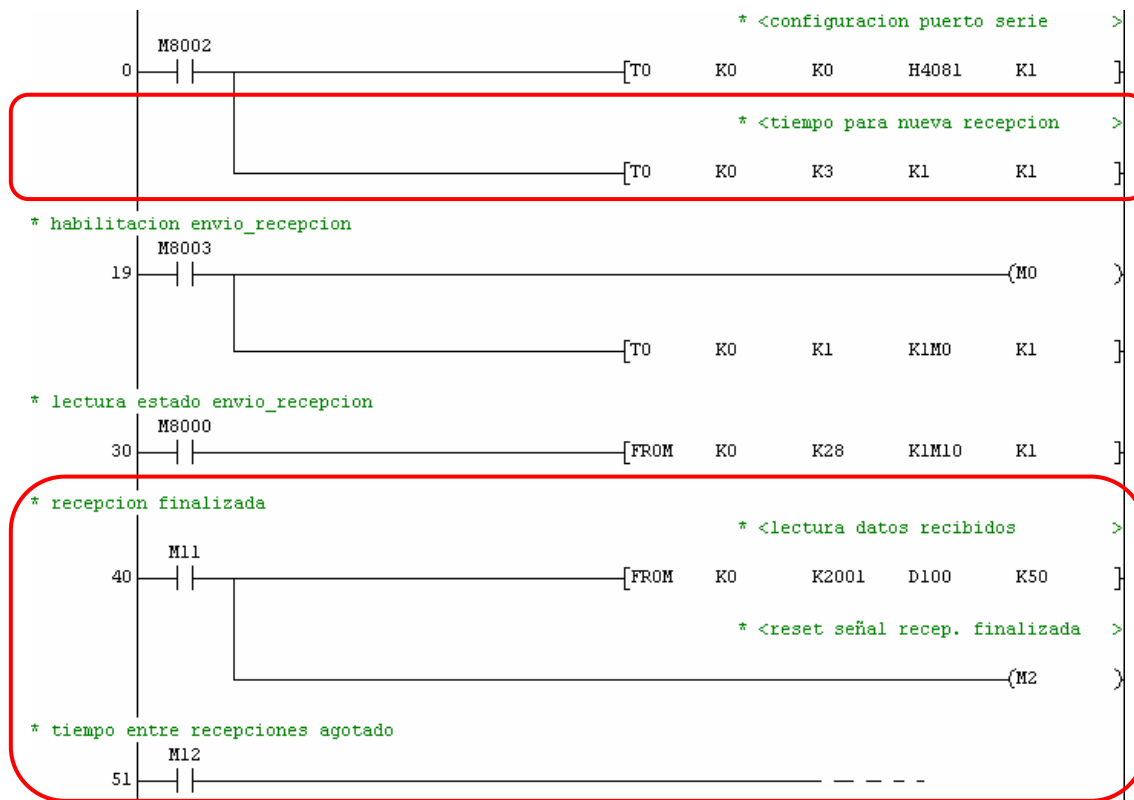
* <configuracion puerto serie >

M8002

0 [T0 K0 K0 H4081 K1 ]

* <tiempo para nueva recepcion >

[T0 K0 K3 K1 K1 ]

* habilitacion envio_recepcion

M8003

19 (M0 )

[T0 K0 K1 K1M0 K1 ]

* lectura estado envio_recepcion

M8000

30 [FROM K0 K28 K1M10 K1 ]

* recepcion finalizada

* <lectura datos recibidos >

M11

40 [FROM K0 K2001 D100 K50 ]

* <reset señal recep. finalizada >

(M2 )

* tiempo entre recepciones agotado

M12

51